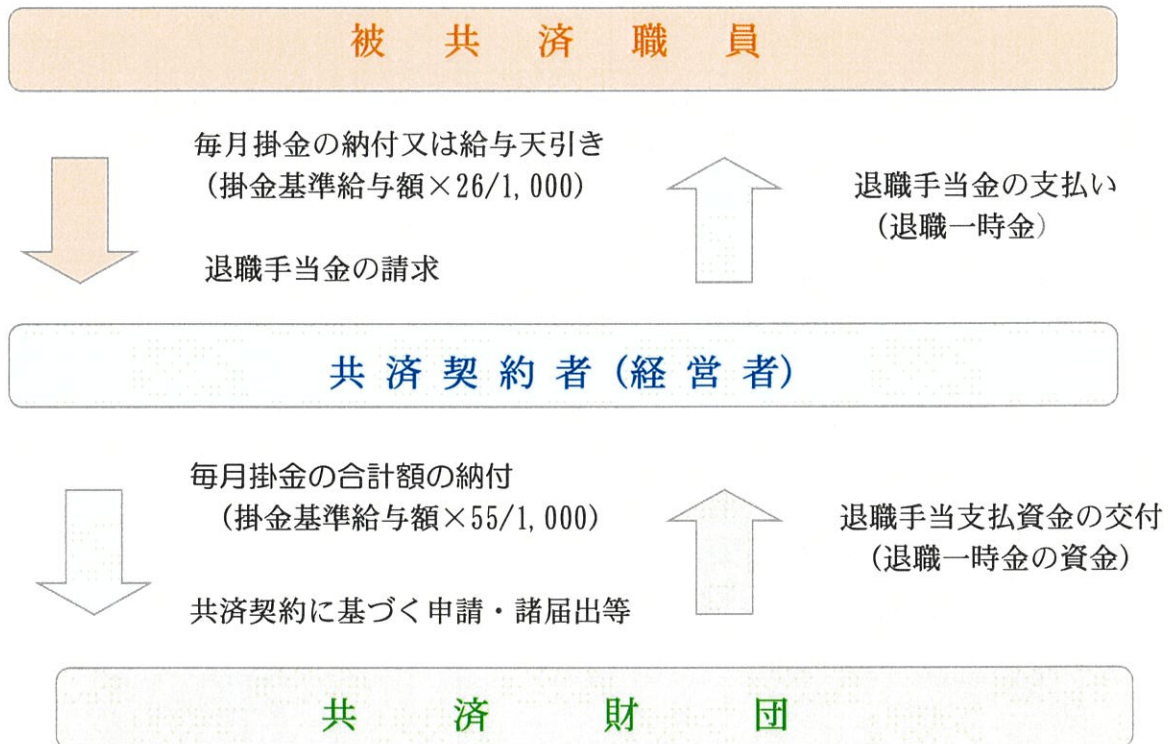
被　共　済　職　員

毎月掛金の納付又は給与天引き
（掛金基準給与額×26/1,000）

退職手当金の請求

退職手当金の支払い
（退職一時金）

共 済 契 約 者（経 営 者）

毎月掛金の合計額の納付
（掛金基準給与額×55/1,000）

共済契約に基づく申請・諸届出等

退職手当支払資金の交付
（退職一時金の資金）

共　済　財　団